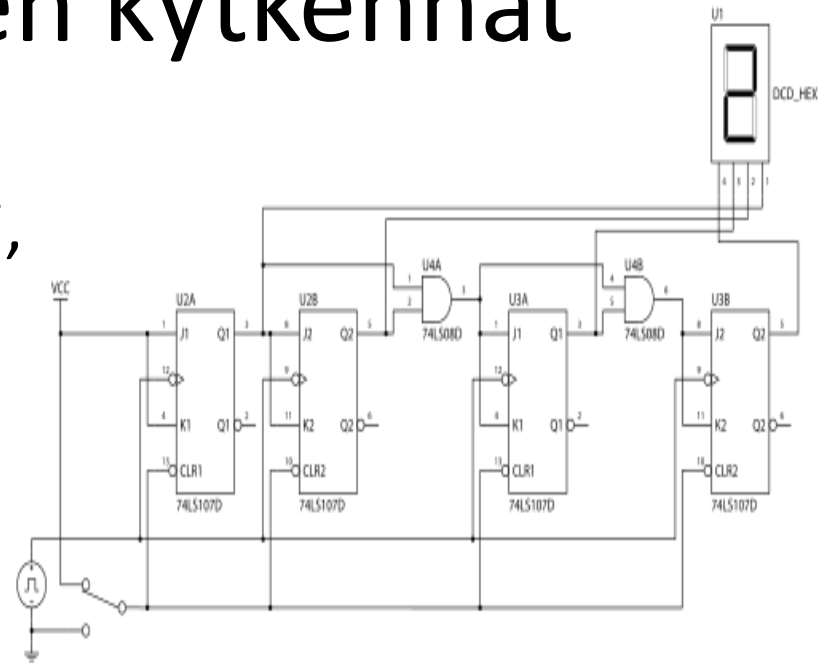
en kytkennät

,

U1
DCD_HEX
4 3 2 1

VCC

U2A
1 J1 Q1 3
12
4 K1 Q1 2
13 CLR1
74LS107D

U2B
8 J2 Q2 5
9
11 K2 Q2 6
10 CLR2
74LS107D

U4A
1
2
3
74LS08D

U3A
1 J1 Q1 3
12
4 K1 Q1 2
13 CLR1
74LS107D

U4B
4
5
6
74LS08D

U3B
8 J2 Q2 5
9
11 K2 Q2 6
10 CLR2
74LS107D